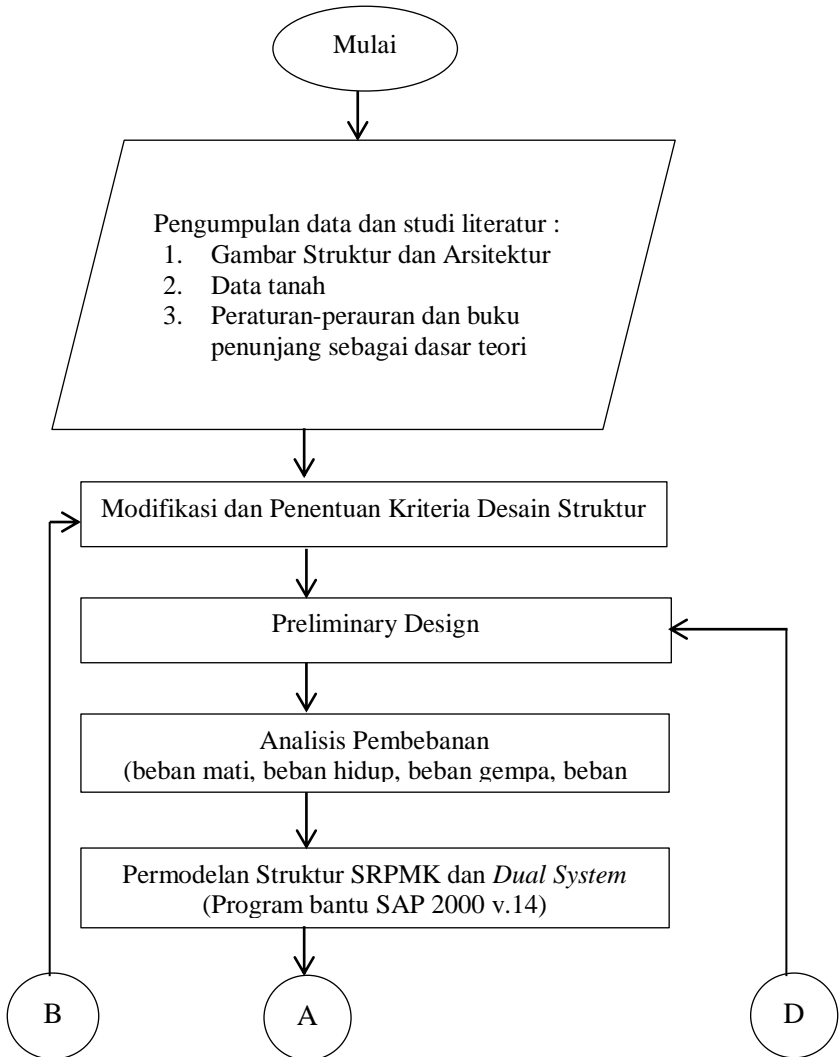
Mulai

Pengumpulan data dan studi literatur :
1. Gambar Struktur dan Arsitektur
2. Data tanah
3. Peraturan-perauran dan buku penunjang sebagai dasar teori

Modifikasi dan Penentuan Kriteria Desain Struktur

Preliminary Design

Analisis Pembebanan
(beban mati, beban hidup, beban gempa, beban

Permodelan Struktur SRPMK dan *Dual System*
(Program bantu SAP 2000 v.14)

B

A

D